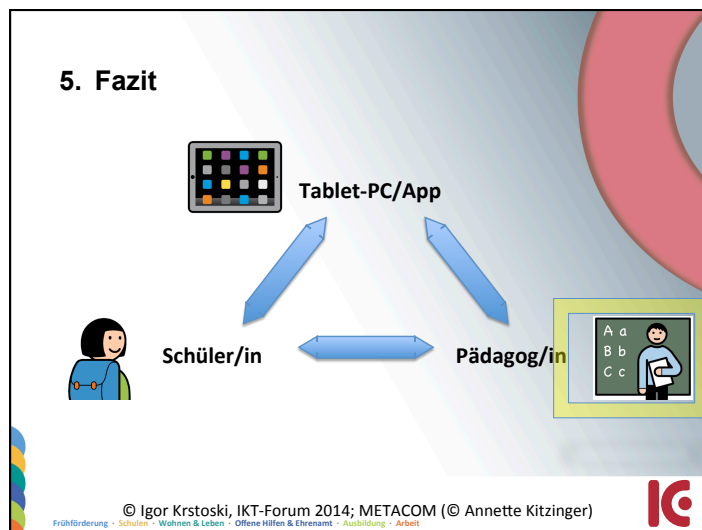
5. Fazit

Tablet-PC/App

Schüler/in

Pädagog/in

A a
B b
C c

© Igor Krstoski, IKT-Forum 2014; METACOM (© Annette Kitzinger)

Frühförderung · Schulen · Wohnen & Leben · Offene Hilfen & Ehrenamt · Ausbildung · Arbeit